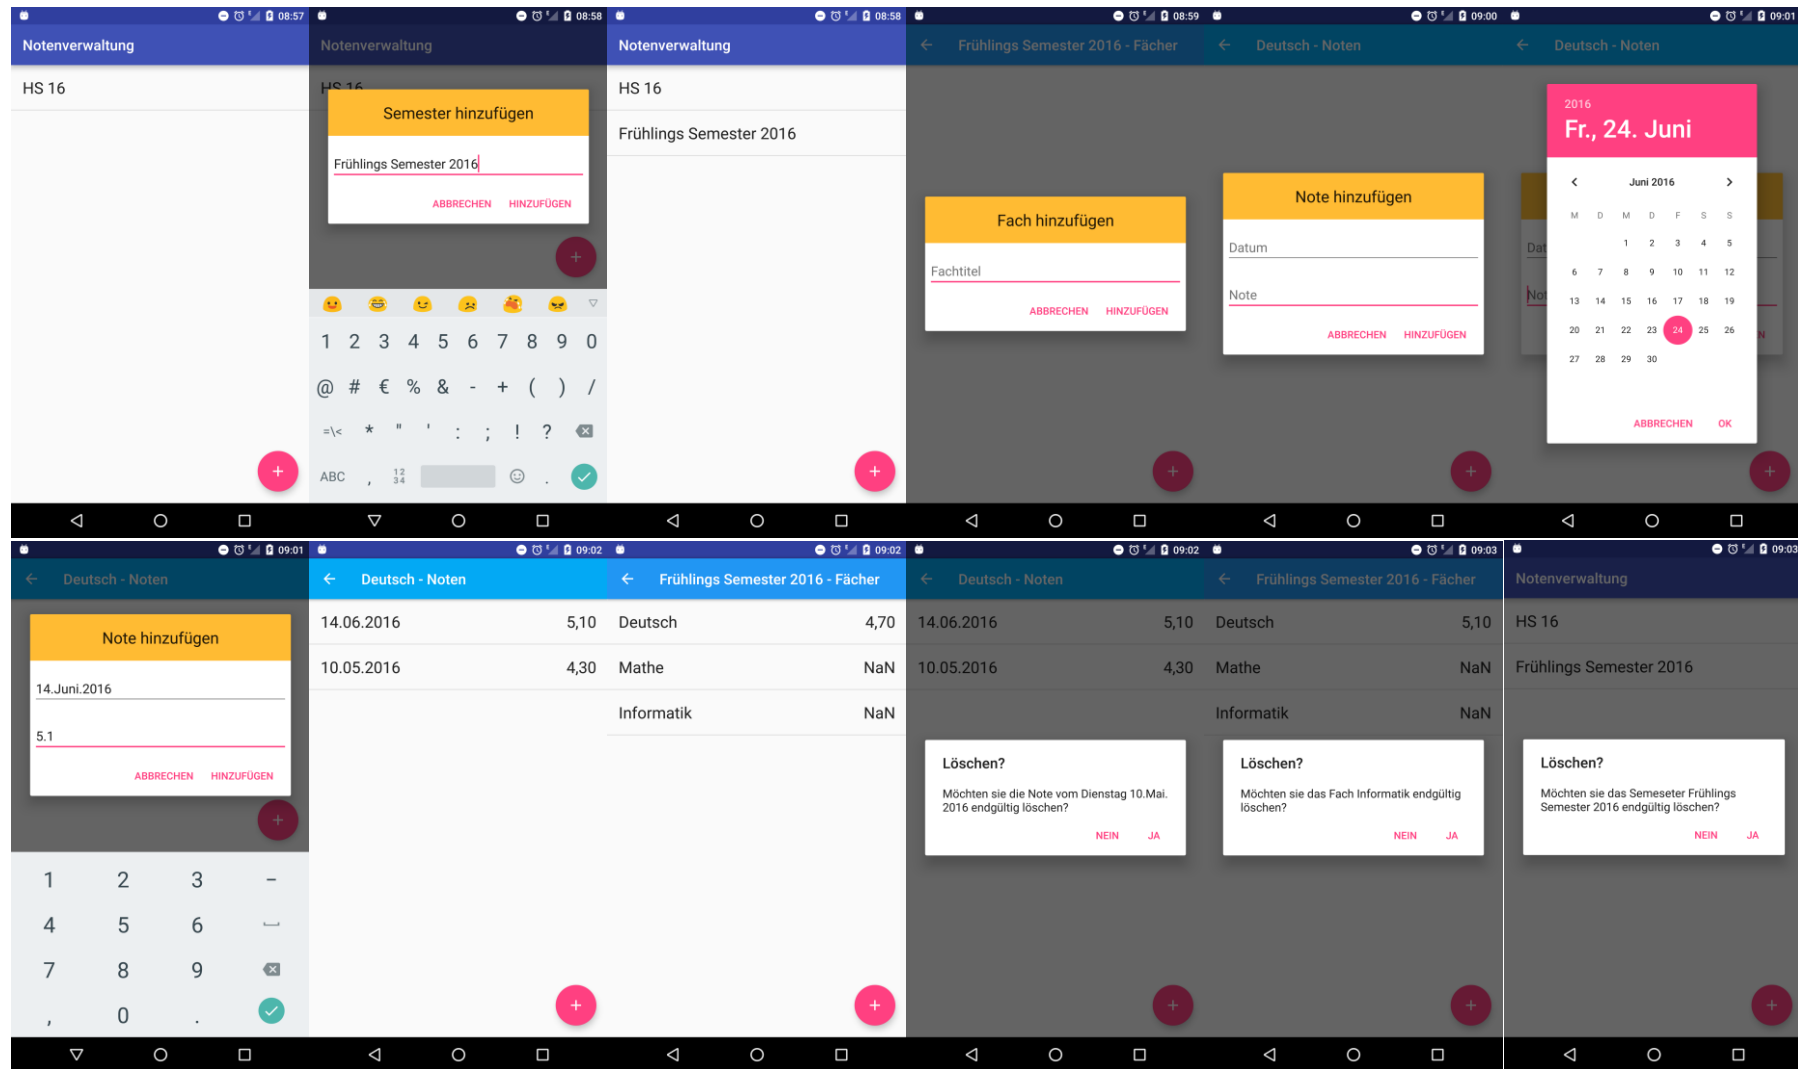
08:57
Notenverwaltung
HS 16
+

08:58
Notenverwaltung
HS 16
Semester hinzufügen
Frühlings Semester 2016
ABBRECHEN HINZUFÜGEN
+
1 2 3 4 5 6 7 8 9 0
@ # € % & - + ( ) /
=\< * " ' : ; ! ?
ABC , 12 34 .

08:58
Notenverwaltung
HS 16
Frühlings Semester 2016
+

08:59
Frühlings Semester 2016 - Fächer
Fach hinzufügen
Fachtitel
ABBRECHEN HINZUFÜGEN
+

09:00
Deutsch - Noten
Note hinzufügen
Datum
Note
ABBRECHEN HINZUFÜGEN
+

09:01
Deutsch - Noten
2016
Fr., 24. Juni
Juni 2016
M D M D F S S
1 2 3 4 5
6 7 8 9 10 11 12
13 14 15 16 17 18 19
20 21 22 23 24 25 26
27 28 29 30
ABBRECHEN OK
Dat
Not
+

09:01
Deutsch - Noten
Note hinzufügen
14.Juni.2016
5.1
ABBRECHEN HINZUFÜGEN
+
1 2 3 -
4 5 6
7 8 9
, 0 .

09:02
Deutsch - Noten
14.06.2016 5,10
10.05.2016 4,30
+

09:02
Frühlings Semester 2016 - Fächer
Deutsch 4,70
Mathe NaN
Informatik NaN
+

09:02
Deutsch - Noten
14.06.2016 5,10
10.05.2016 4,30
Löschen?
Möchten sie die Note vom Dienstag 10.Mai. 2016 endgültig löschen?
NEIN JA
+

09:03
Frühlings Semester 2016 - Fächer
Deutsch 5,10
Mathe NaN
Informatik NaN
Löschen?
Möchten sie das Fach Informatik endgültig löschen?
NEIN JA
+

09:03
Notenverwaltung
HS 16
Frühlings Semester 2016
Löschen?
Möchten sie das Semeseter Frühlings Semester 2016 endgültig löschen?
NEIN JA
+